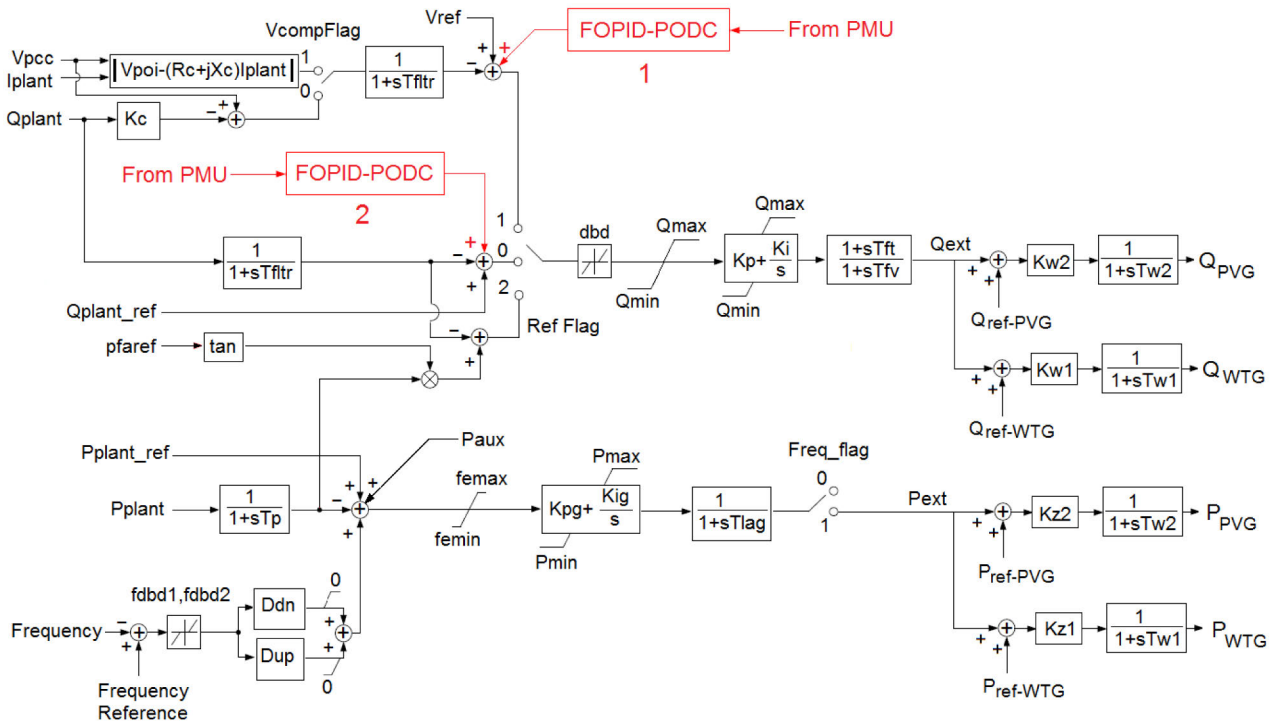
VcompFlag
Vref
FOPID-PODC
From PMU
1
Vpcc
Iplant
|Vpoi-(Rc+jXc)Iplant|
1
0
$\frac{1}{1+sTfltr}$
+
+
−
Qplant
Kc
−
+
From PMU
FOPID-PODC
2
1
0
2
dbd
Qmax
Qmin
Qmax
Qmin
Kp+$\frac{Ki}{s}$
$\frac{1+sTft}{1+sTfv}$
Qext
Kw2
$\frac{1}{1+sTw2}$
$Q_{PVG}$
$Q_{ref-PVG}$
$\frac{1}{1+sTfltr}$
−
+
+
Qplant_ref
Ref Flag
pfaref
tan
−
+
Kw1
$\frac{1}{1+sTw1}$
$Q_{WTG}$
$Q_{ref-WTG}$
Pplant_ref
Paux
Pplant
$\frac{1}{1+sTp}$
−
+
+
+
femax
femin
Pmax
Pmin
Kpg+$\frac{Kig}{s}$
$\frac{1}{1+sTlag}$
Freq_flag
0
1
Pext
Kz2
$\frac{1}{1+sTw2}$
$P_{PVG}$
$P_{ref-PVG}$
fdbd1,fdbd2
Ddn
Dup
0
0
Frequency
Frequency Reference
Kz1
$\frac{1}{1+sTw1}$
$P_{WTG}$
$P_{ref-WTG}$